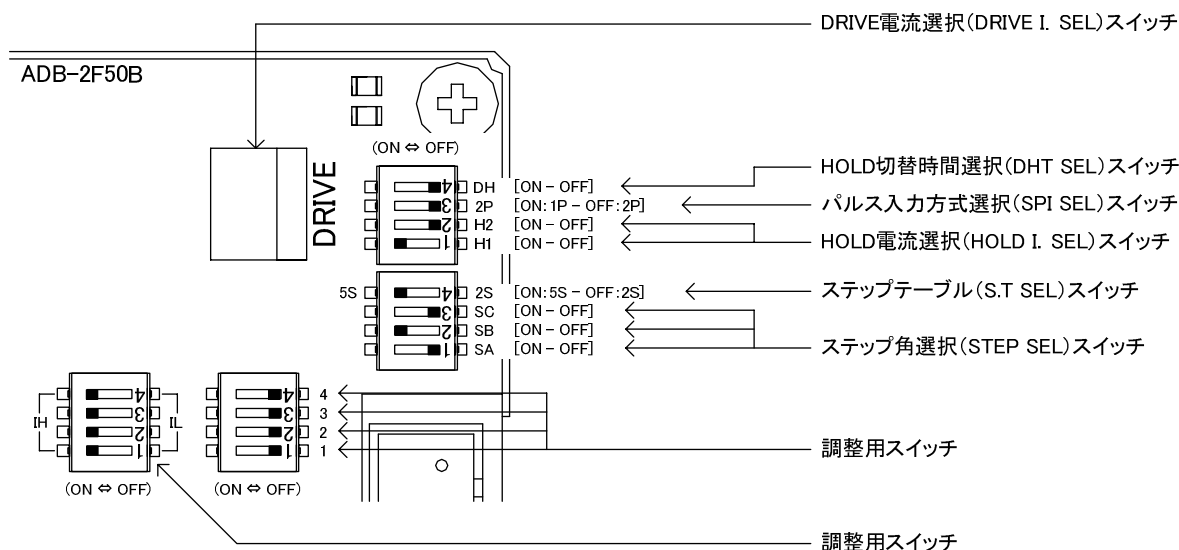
DRIVE電流選択(DRIVE I. SEL)スイッチ

ADB-2F50B

(ON ⇔ OFF)

DRIVE

DRIVE

4 DH [ON – OFF]
3 2P [ON: 1P – OFF: 2P]
2 H2 [ON – OFF]
1 H1 [ON – OFF]

HOLD切替時間選択(DHT SEL)スイッチ
パルス入力方式選択(SPI SEL)スイッチ
HOLD電流選択(HOLD I. SEL)スイッチ

5S 4 2S [ON: 5S – OFF: 2S]
3 SC [ON – OFF]
2 SB [ON – OFF]
1 SA [ON – OFF]

ステップテーブル(S.T SEL)スイッチ
ステップ角選択(STEP SEL)スイッチ

IH 4 3 2 1 IL

4 3 2 1 4 3 2 1

調整用スイッチ

(ON ⇔ OFF) (ON ⇔ OFF)

調整用スイッチ